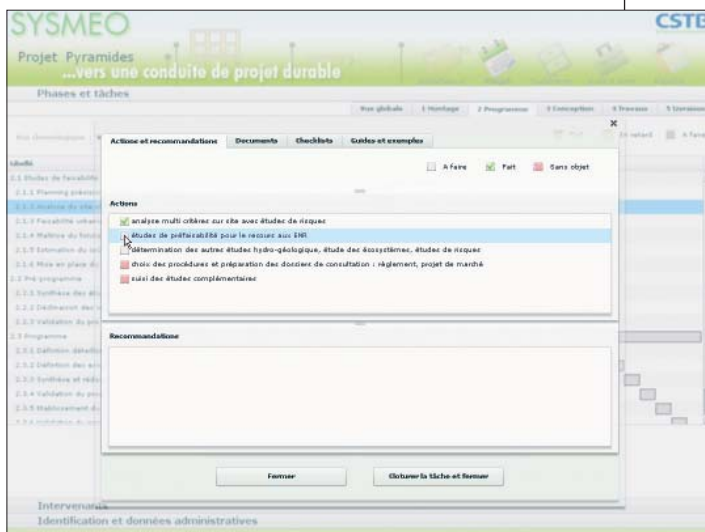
SYSMEO

CSTB

Projet Pyramides
...vers une conduite de projet durable

Phases et tâches

Vue globale | 1 Montage | 2 Programme | 3 Conception | 4 Travaux | 5 Livraison

Actions et recommandations | Documents | Checklists | Guides et exemples

A faire | Fait | Sans objet

Actions

analyse multi critères sur site avec études de risques
études de préfaisabilité pour le recours aux ENR
détermination des autres études hydro-géologique, étude des écosystèmes, études de risques
choix des procédures et préparation des dossiers de consultation : règlement, projet de marché
suivi des études complémentaires

Recommandations

Fermer | Clôturer la tâche et fermer

Libellé
2.1 Etudes de faisabilité
2.1.1 Planning prévisionnel
2.1.2 Analyse du site
2.1.3 Faisabilité urbaine
2.1.4 Maîtrise du foncier
2.1.5 Estimation du coût
2.1.6 Mise en place du
2.2 Pré programme
2.2.1 Synthèse des études
2.2.2 Définition des
2.2.3 Validation du pro
2.3 Programme
2.3.1 Définition détaillée
2.3.2 Définition des exi
2.3.3 Synthèse et rédaction
2.3.4 Validation du pro
2.3.5 Etablissement du

Intervenants
Identification et données administratives